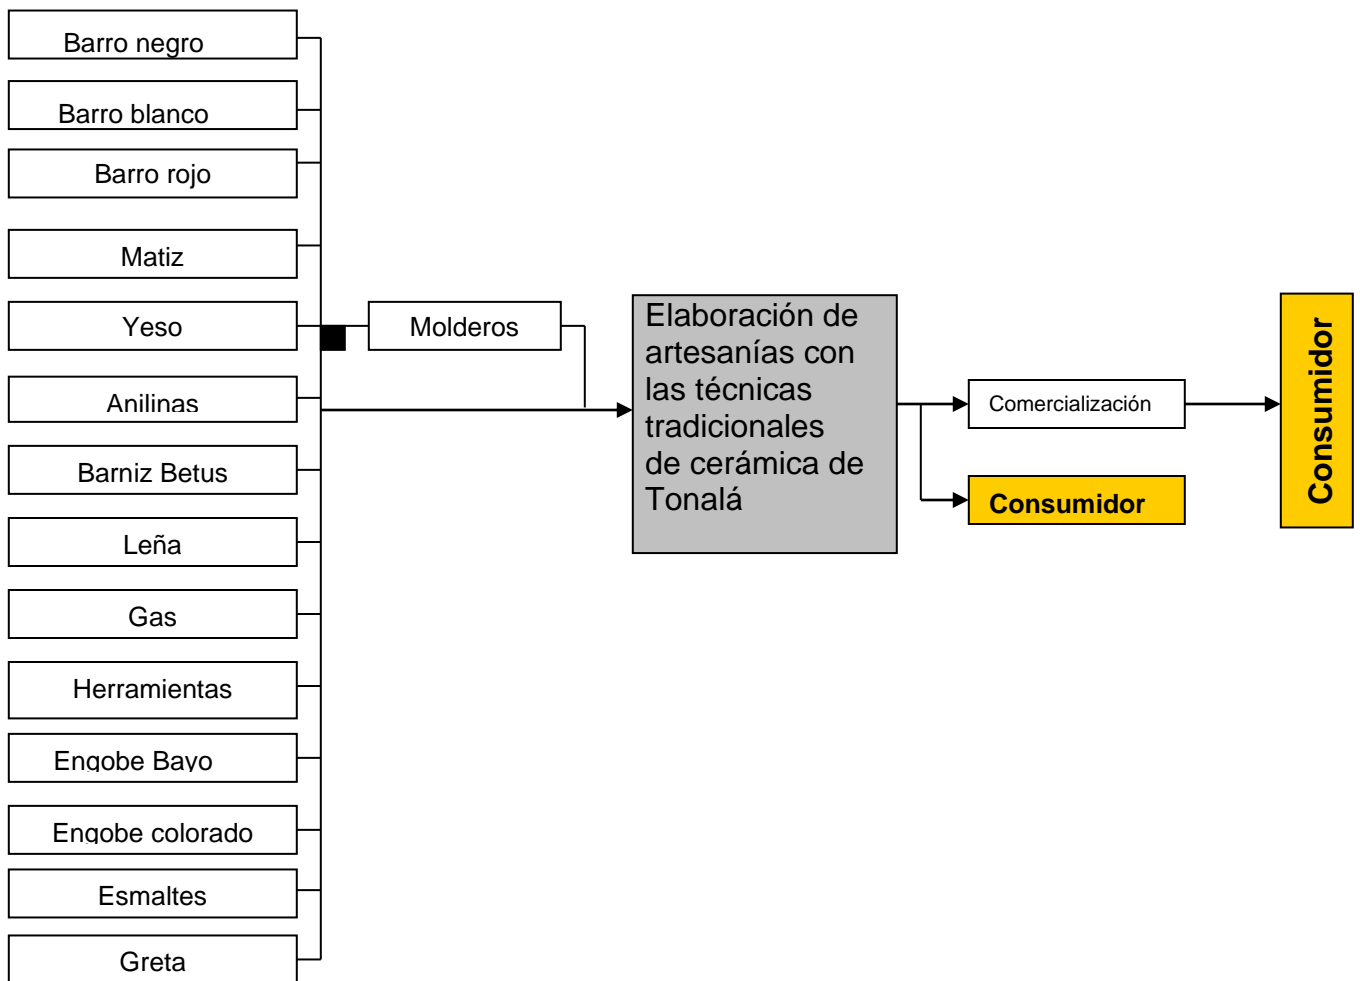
Barro negro

Barro blanco

Barro rojo

Matiz

Yeso

Anilinas

Barniz Betus

Leña

Gas

Herramientas

Engobe Bayo

Engobe colorado

Esmaltes

Greta

Molderos

Elaboración de artesanías con las técnicas tradicionales de cerámica de Tonalá

Comercialización

Consumidor

Consumidor